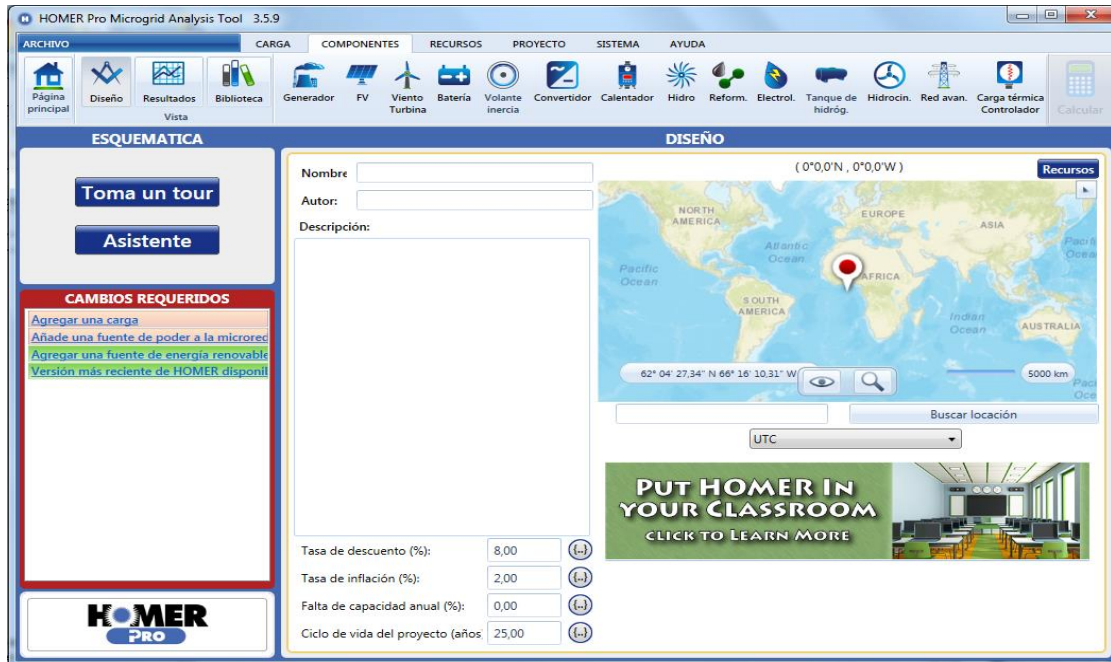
HOMER Pro Microgrid Analysis Tool 3.5.9

ARCHIVO CARGA COMPONENTES RECURSOS PROYECTO SISTEMA AYUDA

Página principal Diseño Resultados Biblioteca Vista

Generador FV Viento Turbina Batería Volante inercia Convertidor Calentador Hidro Reform. Electrol. Tanque de hidróg. Hidrocin. Red avan. Carga térmica Controlador Calcular

ESQUEMATICA

Toma un tour

Asistente

CAMBIOS REQUERIDOS

Agregar una carga
Añade una fuente de poder a la microred
Agregar una fuente de energía renovable
Versión más reciente de HOMER disponil

HOMER PRO

DISEÑO

Nombre
Autor:
Descripción:

( 0°0,0'N , 0°0,0'W )

Recursos

NORTH AMERICA
EUROPE
ASIA
Atlantic Ocean
Pacific Ocean
AFRICA
SOUTH AMERICA
Indian Ocean
AUSTRALIA
Paci Ocea
Paci Oce

62° 04' 27,34" N 66° 16' 10,31" W
5000 km

Buscar locación

UTC

PUT HOMER IN YOUR CLASSROOM
CLICK TO LEARN MORE

Tasa de descuento (%): 8,00
Tasa de inflación (%): 2,00
Falta de capacidad anual (%): 0,00
Ciclo de vida del proyecto (años 25,00